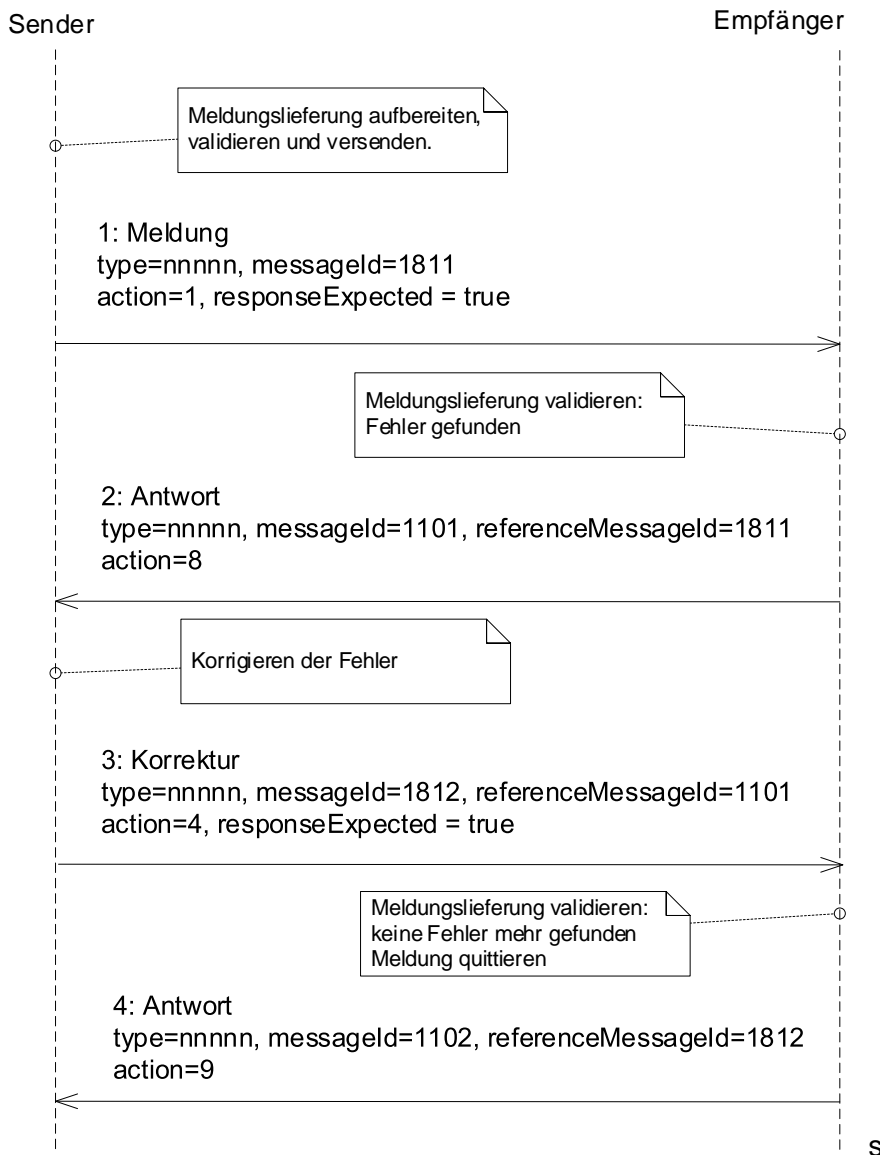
Sender

Empfänger

Meldungslieferung aufbereiten, validieren und versenden.

1: Meldung
type=nnnnn, messageId=1811
action=1, responseExpected = true

Meldungslieferung validieren: Fehler gefunden

2: Antwort
type=nnnnn, messageId=1101, referenceMessageId=1811
action=8

Korrigieren der Fehler

3: Korrektur
type=nnnnn, messageId=1812, referenceMessageId=1101
action=4, responseExpected = true

Meldungslieferung validieren: keine Fehler mehr gefunden
Meldung quittieren

4: Antwort
type=nnnnn, messageId=1102, referenceMessageId=1812
action=9

s